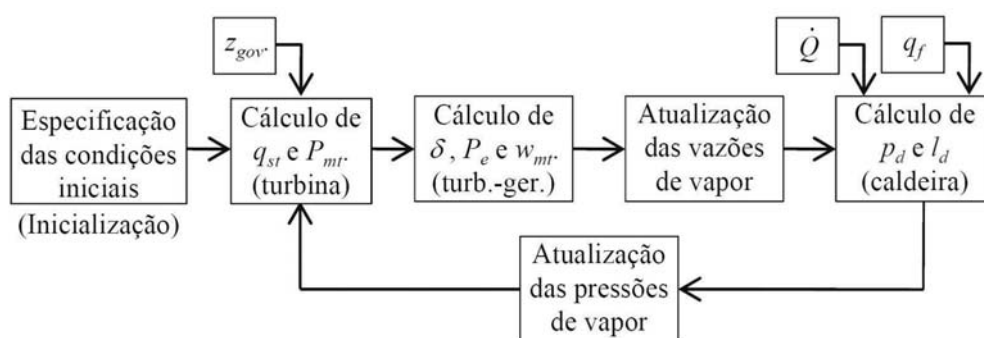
$z_{gov}$

$\dot{Q}$

$q_f$

Especificação das condições iniciais (Inicialização)

Cálculo de $q_{st}$ e $P_{mt}$. (turbina)

Cálculo de $\delta$, $P_e$ e $w_{mt}$. (turb.-ger.)

Atualização das vazões de vapor

Cálculo de $p_d$ e $l_d$ (caldeira)

Atualização das pressões de vapor